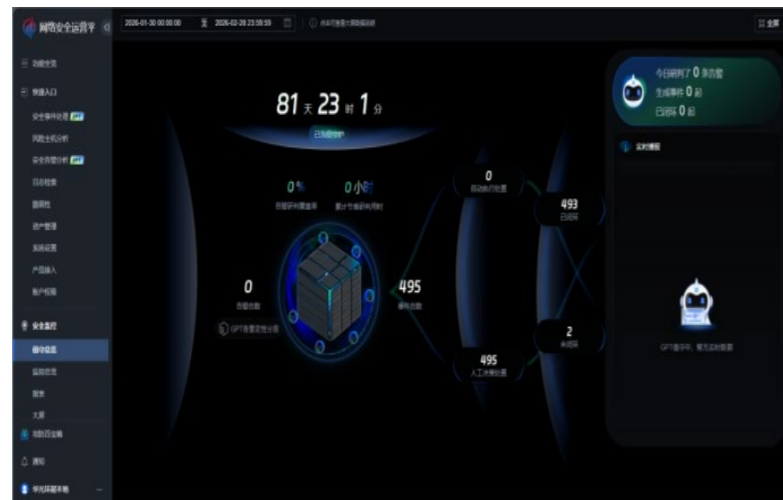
网络安全运营平

2026-01-30 00:00:00 至 2026-02-28 23:59:59

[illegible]

全屏

功能全览

快捷入口

安全事件处置

风险主机分析

安全告警分析

日志检索

脆弱性

资产管理

系统设置

产品接入

账户权限

安全监控

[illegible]

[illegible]

报告

大屏

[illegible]

通知

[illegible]

81 天 23 时 1 分

已为您守护

0%

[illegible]

0小时

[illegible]

0

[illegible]

GPT自主研判告警

495

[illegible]

0

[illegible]

493

已闭环

495

人工处置

2

未闭环

今日研判了 0 条告警

生成事件 0 起

已闭环 0 起

实时播报

GPT值守中，暂无实时数据